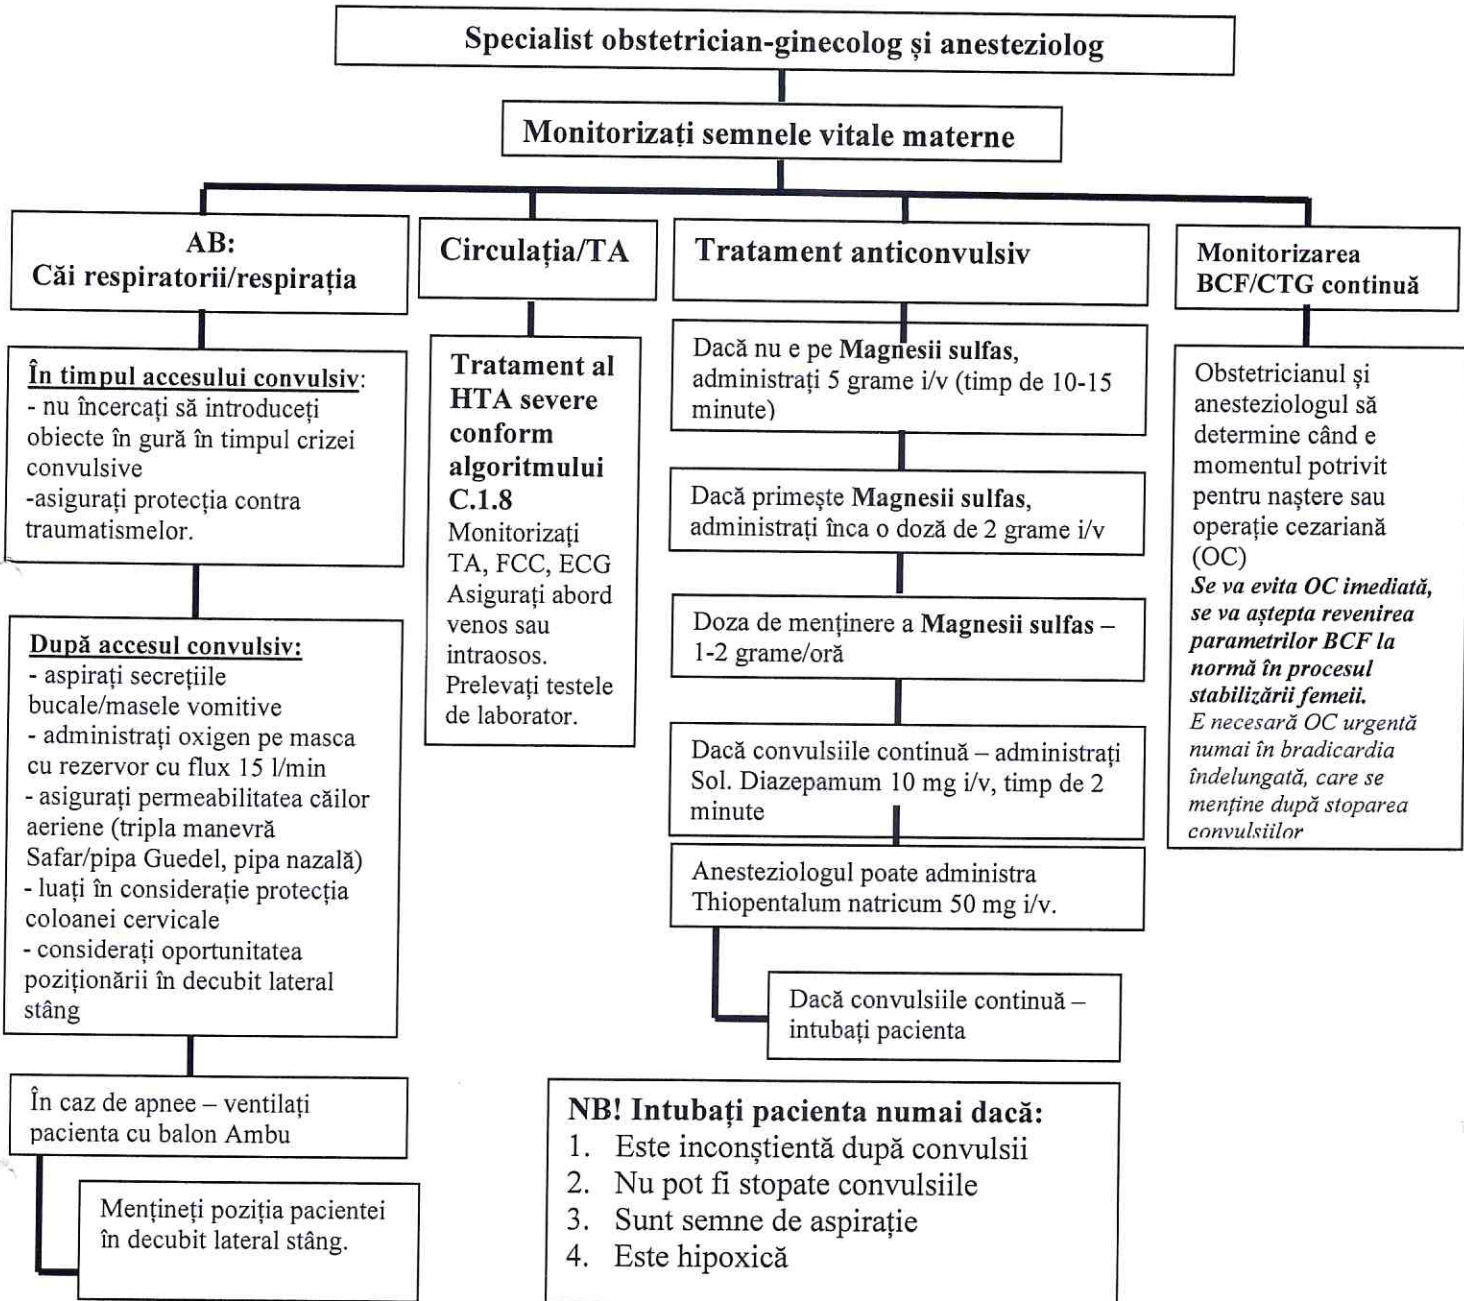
Specialist obstetrician-ginecolog și anesteziolog

Monitorizați semnele vitale materne

AB:
Căi respiratorii/respirația

În timpul accesului convulsiv:
- nu încercați să introduceți obiecte în gură în timpul crizei convulsive
-asigurați protecția contra traumatismelor.

După accesul convulsiv:
- aspirați secrețiile bucale/masele vomitive
- administrați oxigen pe masca cu rezervor cu flux 15 l/min
- asigurați permeabilitatea căilor aeriene (tripla manevră Safar/pipa Guedel, pipa nazală)
- luați în considerație protecția coloanei cervicale
- considerați oportunitatea poziționării în decubit lateral stâng

În caz de apnee – ventilați pacienta cu balon Ambu

Mențineți poziția pacientei în decubit lateral stâng.

Circulația/TA

Tratament al HTA severe conform algoritmului C.1.8
Monitorizați TA, FCC, ECG
Asigurați abord venos sau intraosos.
Prelevați testele de laborator.

Tratament anticonvulsiv

Dacă nu e pe Magnesii sulfas, administrați 5 grame i/v (timp de 10-15 minute)

Dacă primește Magnesii sulfas, administrați înca o doză de 2 grame i/v

Doza de menținere a Magnesii sulfas – 1-2 grame/oră

Dacă convulsiile continuă – administrați Sol. Diazepamum 10 mg i/v, timp de 2 minute

Anesteziologul poate administra Thiopentalum natricum 50 mg i/v.

Dacă convulsiile continuă – intubați pacienta

Monitorizarea BCF/CTG continuă

Obstetricianul și anesteziologul să determine când e momentul potrivit pentru naștere sau operație cezariană (OC)
Se va evita OC imediată, se va aștepta revenirea parametrilor BCF la normă în procesul stabilizării femeii.
E necesară OC urgentă numai în bradicardia îndelungată, care se menține după stoparea convulsiilor

NB! Intubați pacienta numai dacă:
1. Este inconștientă după convulsii
2. Nu pot fi stopate convulsiile
3. Sunt semne de aspirație
4. Este hipoxică